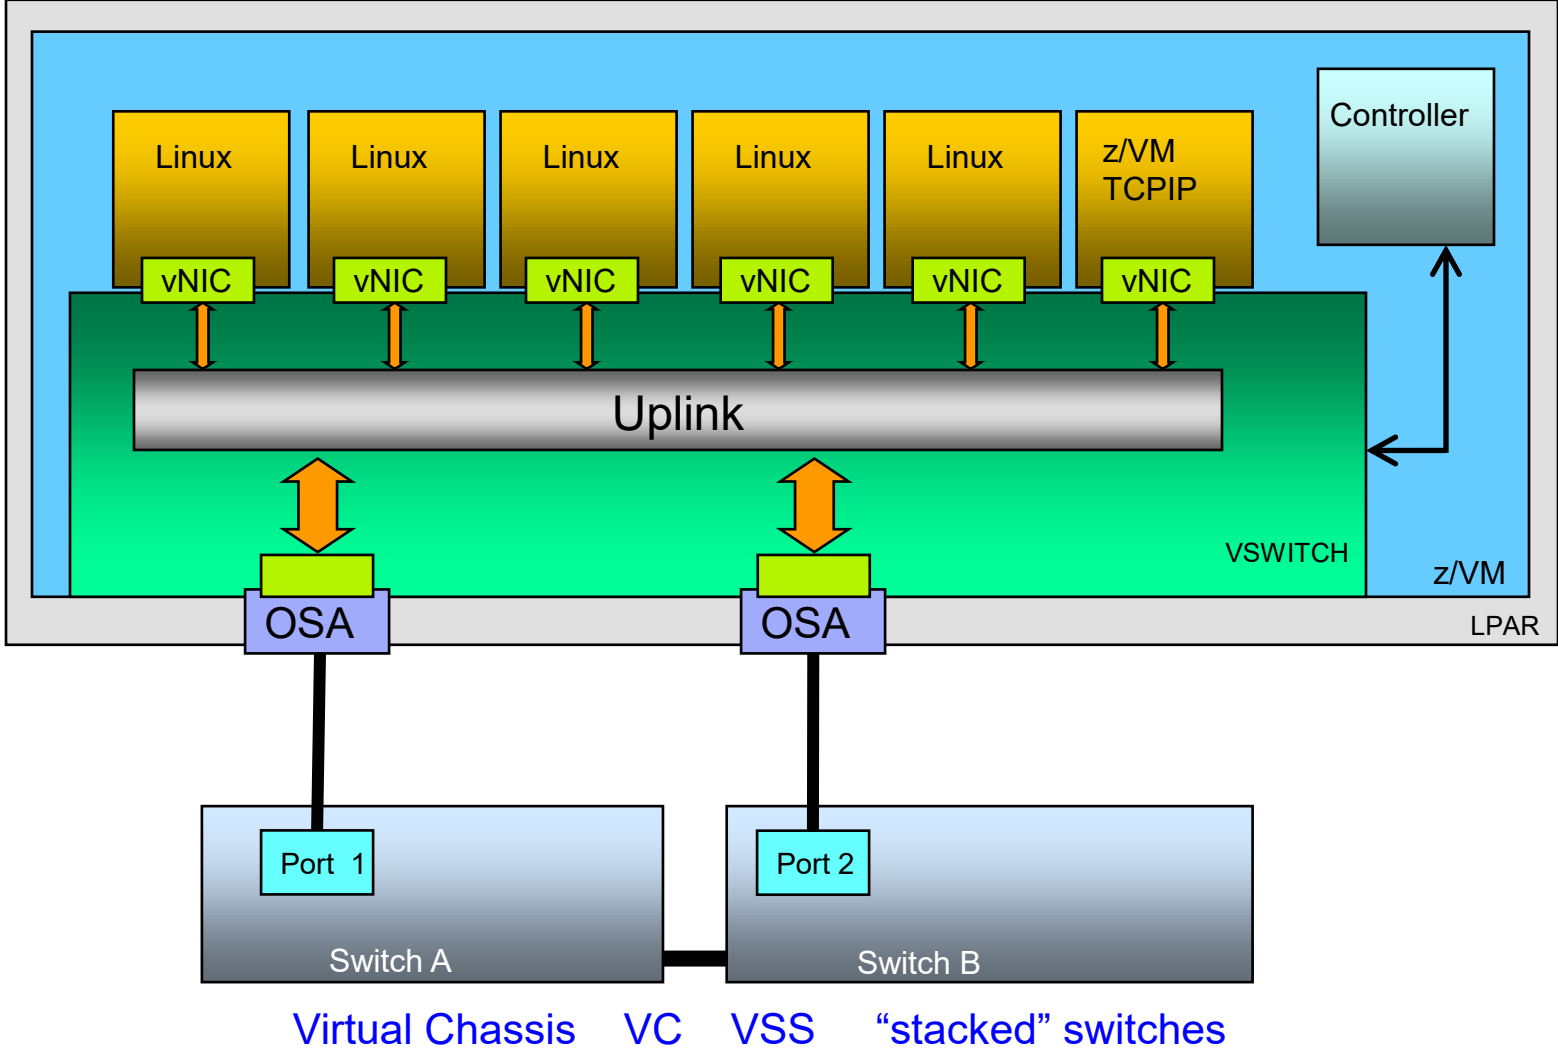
Linux Linux Linux Linux Linux z/VM TCPIP

Controller

vNIC vNIC vNIC vNIC vNIC vNIC

Uplink

VSWITCH

z/VM

LPAR

OSA OSA

Port 1

Port 2

Switch A

Switch B

Virtual Chassis VC VSS “stacked” switches